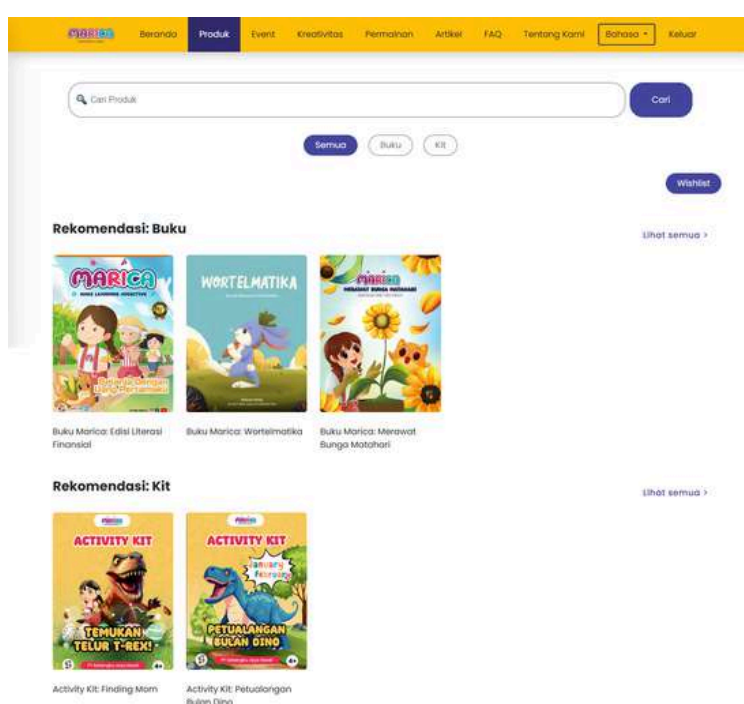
MARICA Beranda Produk Event Kreativitas Permainan Artikel FAQ Tentang Kami Bahasa Keluar

Cari Produk

Cari

Semua Buku Kit

Wishlist

Rekomendasi: Buku

Lihat semua >

MARICA

WORTELMATIKA

MARICA MERAWAT BUNGA MATAHARI

Buku Marica: Edisi Literasi Finansial

Buku Marica: Wortelmatika

Buku Marica: Merawat Bunga Matahari

Rekomendasi: Kit

Lihat semua >

ACTIVITY KIT

TEMUKAN TELUR T-REX!

ACTIVITY KIT

January February

PETUALANGAN BULAN DINO

Activity Kit: Finding Mom

Activity Kit: Petualangan Bulan Dino